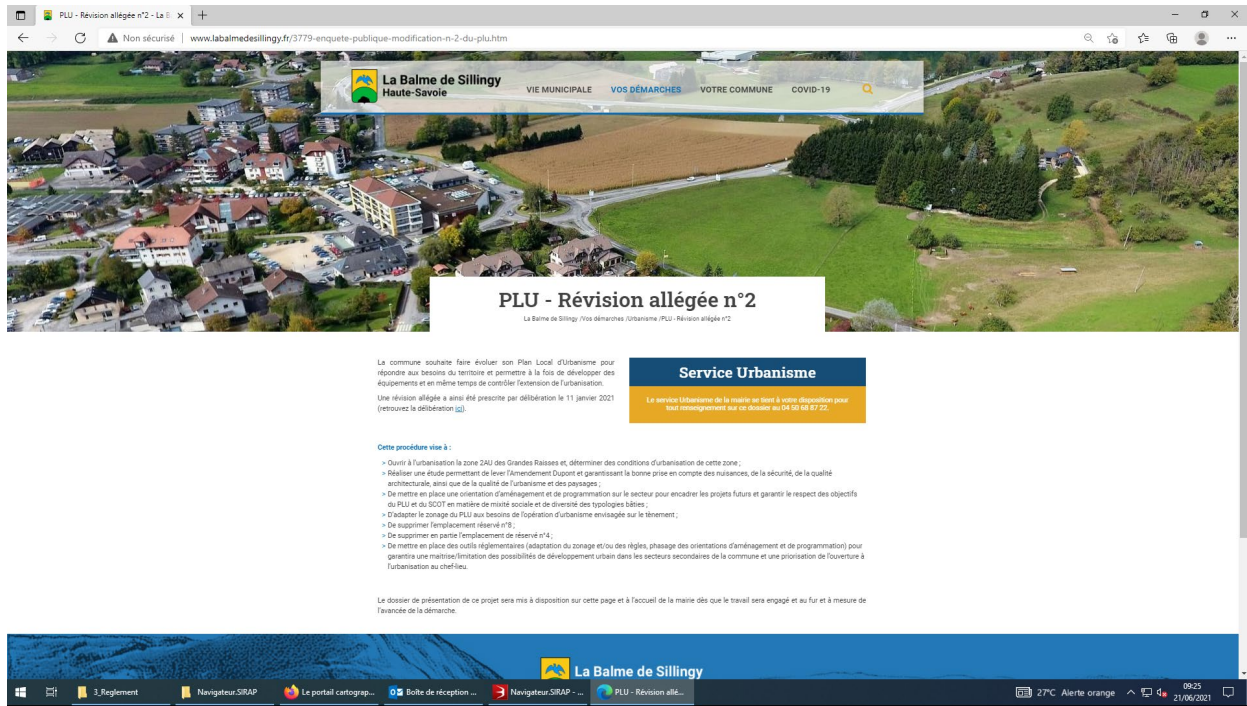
PLU - Révision allégée n°2 - La B ×

Non sécurisé | www.labalmedesillingy.fr/3779-enquete-publique-modification-n-2-du-plu.htm

La Balme de Sillingy
Haute-Savoie

VIE MUNICIPALE VOS DÉMARCHES VOTRE COMMUNE COVID-19

PLU - Révision allégée n°2

La Balme de Sillingy /Vos démarches /Urbanisme /PLU - Révision allégée n°2

La commune souhaite faire évoluer son Plan Local d'Urbanisme pour répondre aux besoins du territoire et permettre à la fois de développer des équipements et en même temps de contrôler l'extension de l'urbanisation.

Une révision allégée a ainsi été prescrite par délibération le 11 janvier 2021 (retrouvez la délibération ici).

Service Urbanisme

Le service Urbanisme de la mairie se tient à votre disposition pour tout renseignement sur ce dossier au 04 50 68 87 22.

Cette procédure vise à :

> Ouvrir à l'urbanisation la zone 2AU des Grandes Raisses et, déterminer des conditions d'urbanisation de cette zone ;
> Réaliser une étude permettant de lever l'Amendement Dupont et garantissant la bonne prise en compte des nuisances, de la sécurité, de la qualité architecturale, ainsi que de la qualité de l'urbanisme et des paysages ;
> De mettre en place une orientation d'aménagement et de programmation sur le secteur pour encadrer les projets futurs et garantir le respect des objectifs du PLU et du SCOT en matière de mixité sociale et de diversité des typologies bâties ;
> D'adapter le zonage du PLU aux besoins de l'opération d'urbanisme envisagée sur le tènement ;
> De supprimer l'emplacement réservé n°8 ;
> De supprimer en partie l'emplacement de réservé n°4 ;
> De mettre en place des outils réglementaires (adaptation du zonage et/ou des règles, phasage des orientations d'aménagement et de programmation) pour garantir une maîtrise/limitation des possibilités de développement urbain dans les secteurs secondaires de la commune et une priorisation de l'ouverture à l'urbanisation au chef-lieu.

Le dossier de présentation de ce projet sera mis à disposition sur cette page et à l'accueil de la mairie dès que le travail sera engagé et au fur et à mesure de l'avancée de la démarche.

La Balme de Sillingy

3_Reglement | Navigateur.SIRAP | Le portail cartograp... | Boîte de réception ... | Navigateur.SIRAP - ... | PLU - Révision allé...

27°C Alerte orange 09:25 21/06/2021